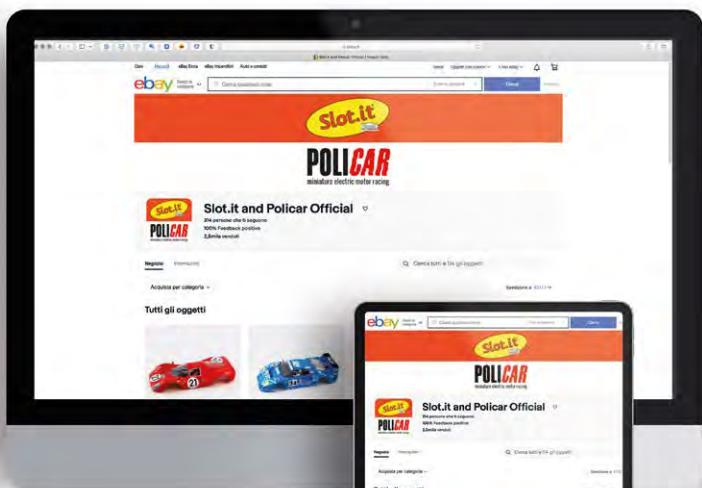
ebay

Cerca qualsiasi cosa

Cerca

Slot.it

POLICAR
miniature electric motor racing

Slot.it and Policar Official
214 persone che ti seguono
100% Feedback positivo
2,8mila venduti

Negozio Informazioni

Q Cerca tutti e 114 gli oggetti

Acquista per categoria

Tutti gli oggetti

ebay

Cerca qualsiasi cosa

Cerca

Slot.it

POLICAR
miniature electric motor racing

Slot.it and Policar Official
214 persone che ti seguono
100% Feedback positivo
2,8mila venduti

Negozio Informazioni

Q Cerca tutti e 114 gli oggetti

Acquista per categoria